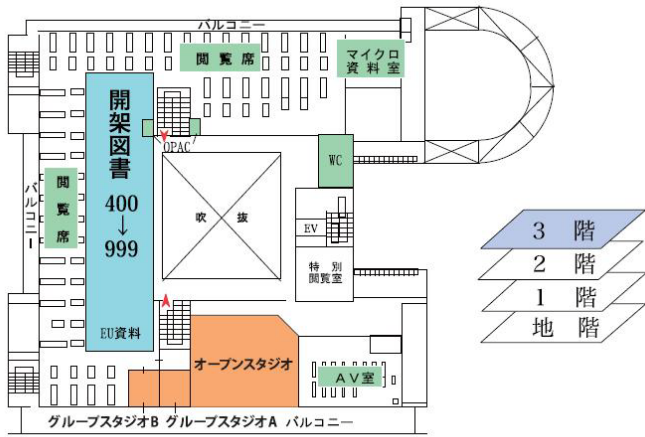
バルコニー

閲覧席

マイクロ資料室

開架図書

400
↓
999

EU資料

OPAC

WC

閲覧席

バルコニー

吹抜

EV

特別閲覧室

オープンスタジオ

AV室

グループスタジオB グループスタジオA バルコニー

3 階
2 階
1 階
地 階